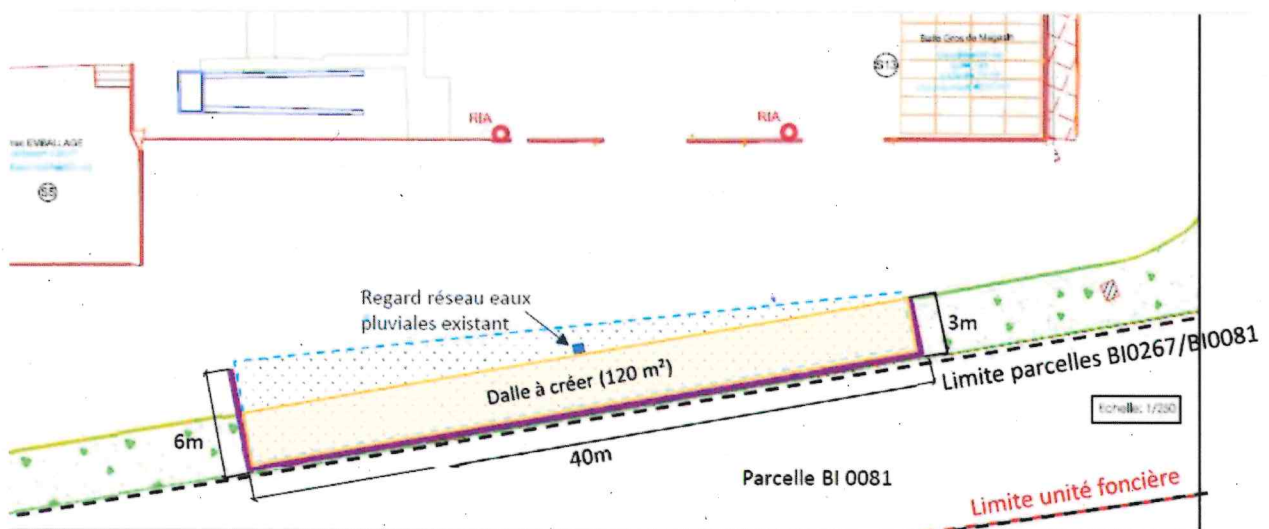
Salle Gros de Magasin

513

RIA

RIA

bat EMBALLAGE

65

Regard réseau eaux pluviales existant

3m

Dalle à créer (120 m²)

Limite parcelles BI0267/BI0081

Echelle: 1/250

6m

40m

Parcelle BI 0081

Limite unité foncière